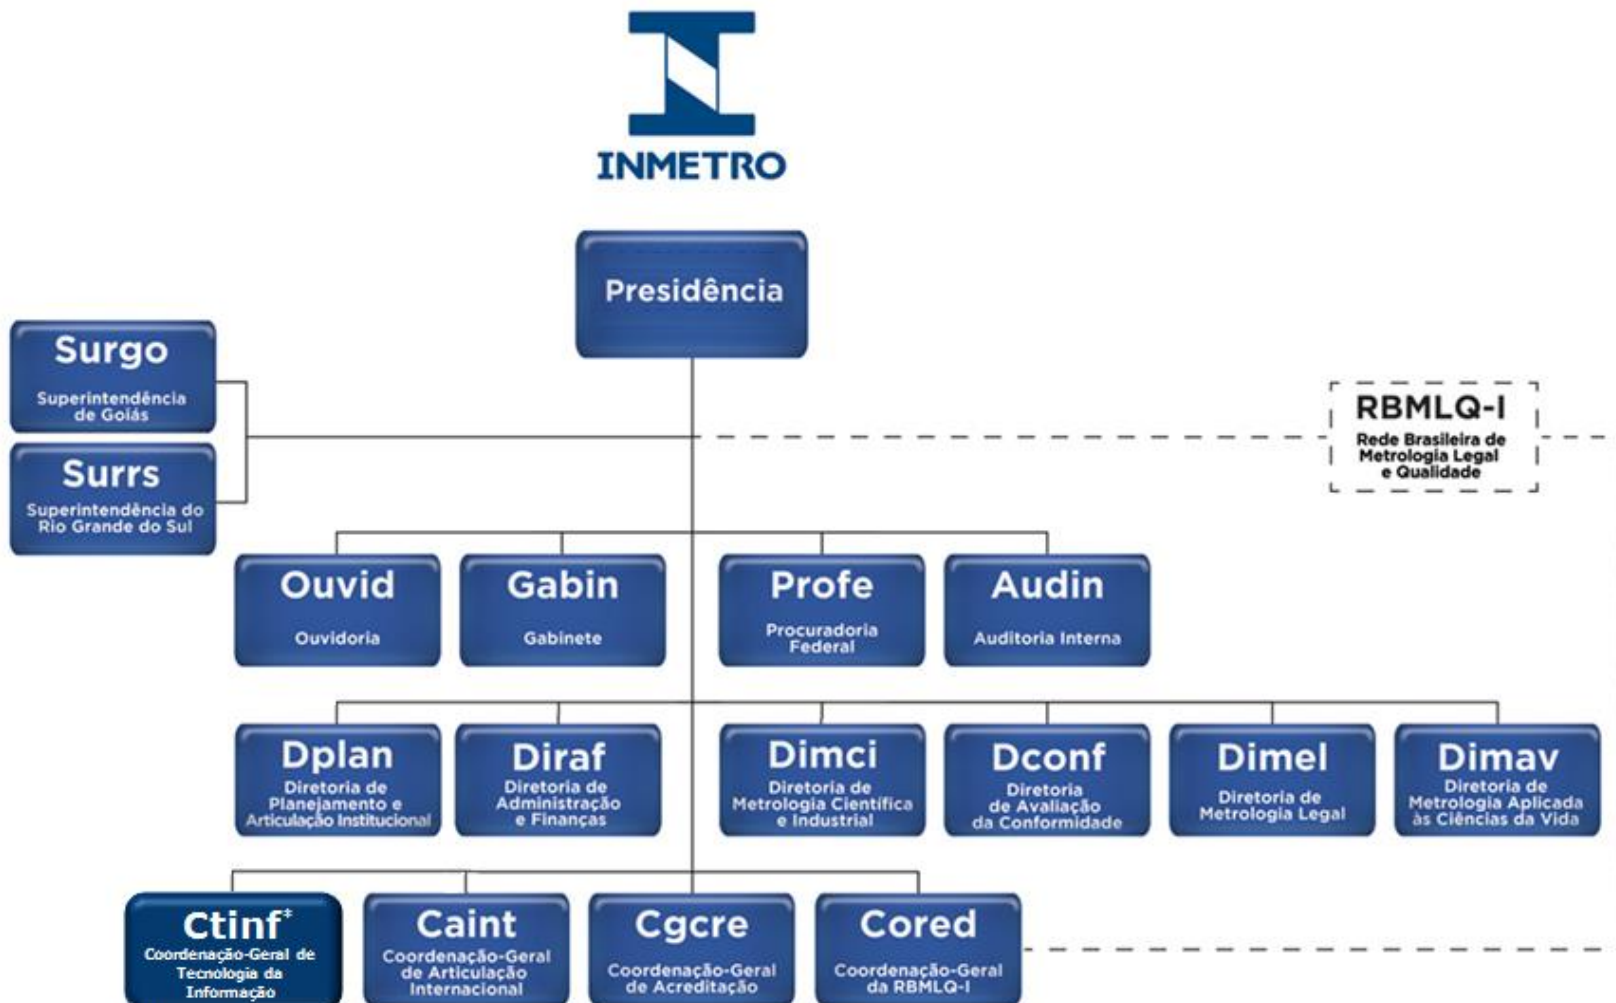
INMETRO

Presidência

Surgo
Superintendência de Goiás

Surrs
Superintendência do Rio Grande do Sul

RBMLQ-I
Rede Brasileira de Metrologia Legal e Qualidade

Ouvid
Ouvidoria

Gabin
Gabinete

Profe
Procuradoria Federal

Audin
Auditoria Interna

Dplan
Diretoria de Planejamento e Articulação Institucional

Diraf
Diretoria de Administração e Finanças

Dimci
Diretoria de Metrologia Científica e Industrial

Dconf
Diretoria de Avaliação da Conformidade

Dimel
Diretoria de Metrologia Legal

Dimav
Diretoria de Metrologia Aplicada às Ciências da Vida

Ctinf*
Coordenação-Geral de Tecnologia da Informação

Caint
Coordenação-Geral de Articulação Internacional

Cgcre
Coordenação-Geral de Acreditação

Cored
Coordenação-Geral da RBMLQ-I